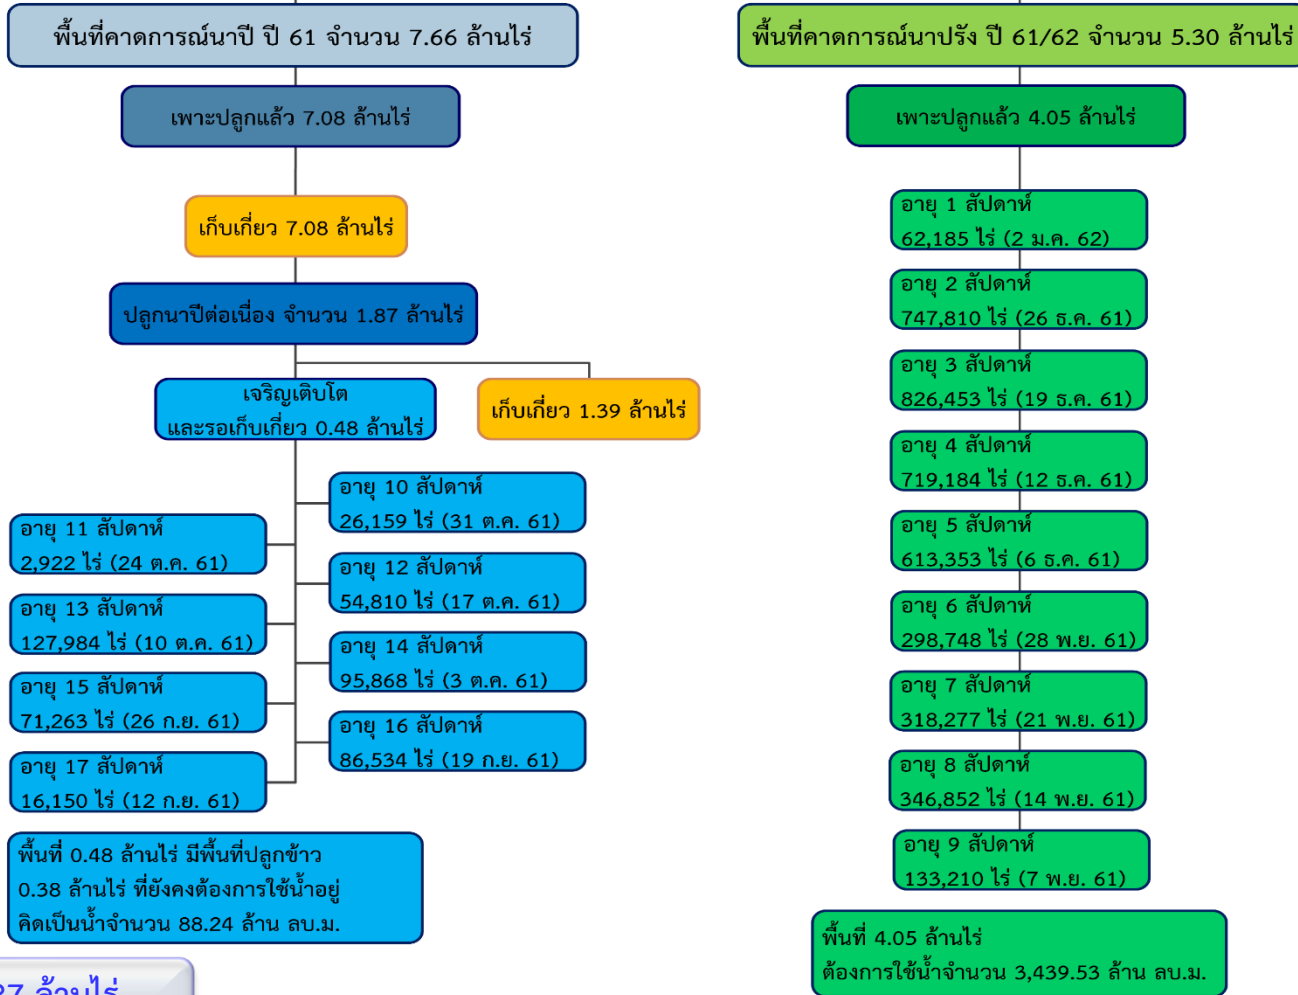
พื้นที่คาดการณ์นาปี ปี 61 จำนวน 7.66 ล้านไร่

เพาะปลูกแล้ว 7.08 ล้านไร่

เก็บเกี่ยว 7.08 ล้านไร่

ปลูกนาปีต่อเนื่อง จำนวน 1.87 ล้านไร่

เจริญเติบโต และรอเก็บเกี่ยว 0.48 ล้านไร่

เก็บเกี่ยว 1.39 ล้านไร่

อายุ 10 สัปดาห์ 26,159 ไร่ (31 ต.ค. 61)

อายุ 11 สัปดาห์ 2,922 ไร่ (24 ต.ค. 61)

อายุ 12 สัปดาห์ 54,810 ไร่ (17 ต.ค. 61)

อายุ 13 สัปดาห์ 127,984 ไร่ (10 ต.ค. 61)

อายุ 14 สัปดาห์ 95,868 ไร่ (3 ต.ค. 61)

อายุ 15 สัปดาห์ 71,263 ไร่ (26 ก.ย. 61)

อายุ 16 สัปดาห์ 86,534 ไร่ (19 ก.ย. 61)

อายุ 17 สัปดาห์ 16,150 ไร่ (12 ก.ย. 61)

พื้นที่ 0.48 ล้านไร่ มีพื้นที่ปลูกข้าว 0.38 ล้านไร่ ที่ยังคงต้องการใช้น้ำอยู่ คิดเป็นน้ำจำนวน 88.24 ล้าน ลบ.ม.

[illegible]7 ล้านไร่

พื้นที่คาดการณ์นาปรัง ปี 61/62 จำนวน 5.30 ล้านไร่

เพาะปลูกแล้ว 4.05 ล้านไร่

อายุ 1 สัปดาห์ 62,185 ไร่ (2 ม.ค. 62)

อายุ 2 สัปดาห์ 747,810 ไร่ (26 ธ.ค. 61)

อายุ 3 สัปดาห์ 826,453 ไร่ (19 ธ.ค. 61)

อายุ 4 สัปดาห์ 719,184 ไร่ (12 ธ.ค. 61)

อายุ 5 สัปดาห์ 613,353 ไร่ (6 ธ.ค. 61)

อายุ 6 สัปดาห์ 298,748 ไร่ (28 พ.ย. 61)

อายุ 7 สัปดาห์ 318,277 ไร่ (21 พ.ย. 61)

อายุ 8 สัปดาห์ 346,852 ไร่ (14 พ.ย. 61)

อายุ 9 สัปดาห์ 133,210 ไร่ (7 พ.ย. 61)

พื้นที่ 4.05 ล้านไร่ ต้องการใช้น้ำจำนวน 3,439.53 ล้าน ลบ.ม.